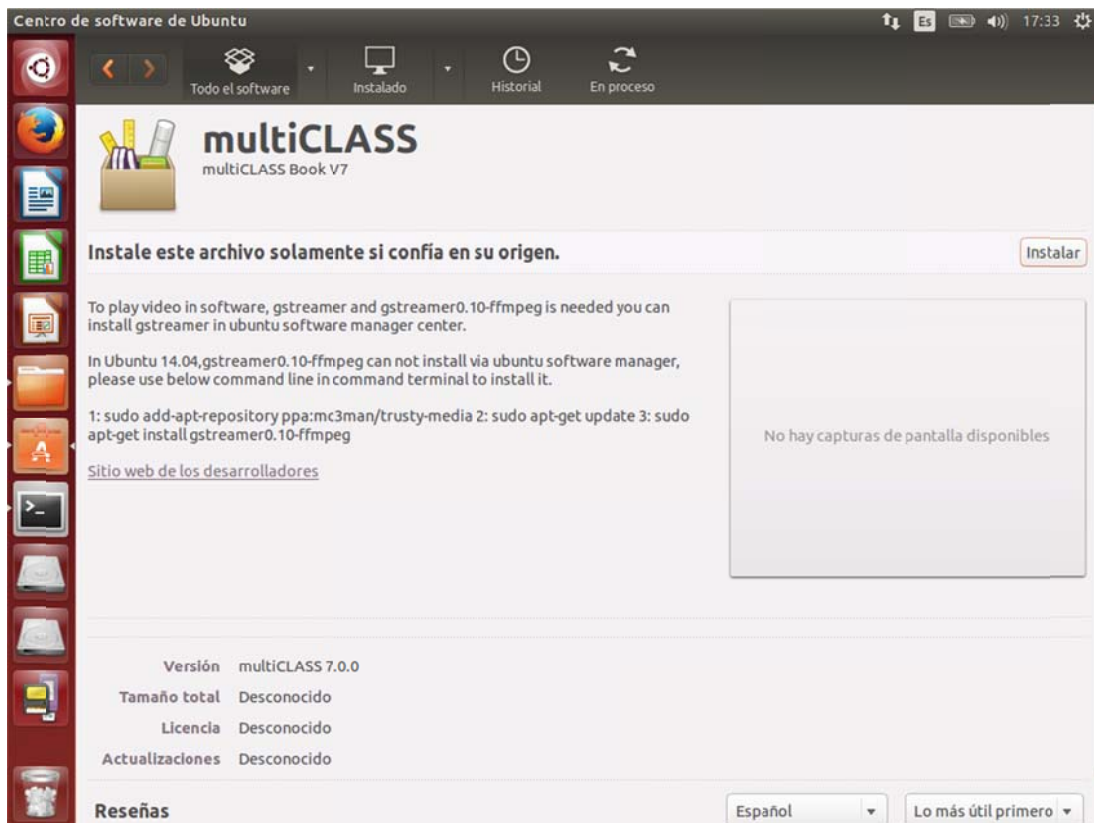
Centro de software de Ubuntu

Es 17:33

Todo el software
Instalado
Historial
En proceso

multiCLASS
multiCLASS Book V7

Instale este archivo solamente si confía en su origen.

Instalar

To play video in software, gstreamer and gstreamer0.10-ffmpeg is needed you can install gstreamer in ubuntu software manager center.

In Ubuntu 14.04,gstreamer0.10-ffmpeg can not install via ubuntu software manager, please use below command line in command terminal to install it.

1: sudo add-apt-repository ppa:mc3man/trusty-media 2: sudo apt-get update 3: sudo apt-get install gstreamer0.10-ffmpeg

Sitio web de los desarrolladores

No hay capturas de pantalla disponibles

| | |
|---|---|
| Versión | multiCLASS 7.0.0 |
| Tamaño total | Desconocido |
| Licencia | Desconocido |
| Actualizaciones | Desconocido |

Reseñas

Español
Lo más útil primero